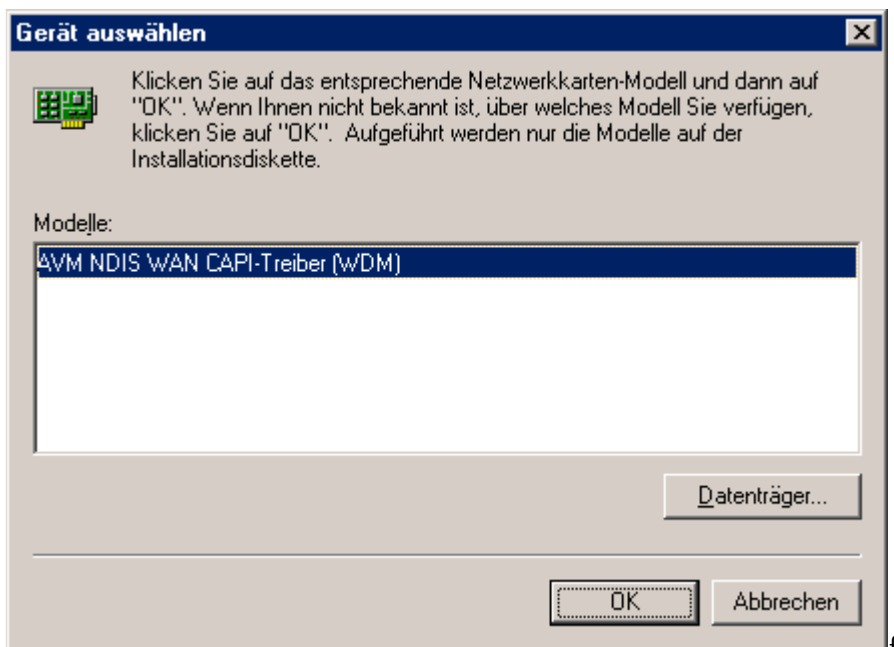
Gerät auswählen

Klicken Sie auf das entsprechende Netzwerkkarten-Modell und dann auf "OK". Wenn Ihnen nicht bekannt ist, über welches Modell Sie verfügen, klicken Sie auf "OK". Aufgeführt werden nur die Modelle auf der Installationsdiskette.

Modelle:

AVM NDIS WAN CAPI-Treiber (WDM)

Datenträger...

OK

Abbrechen